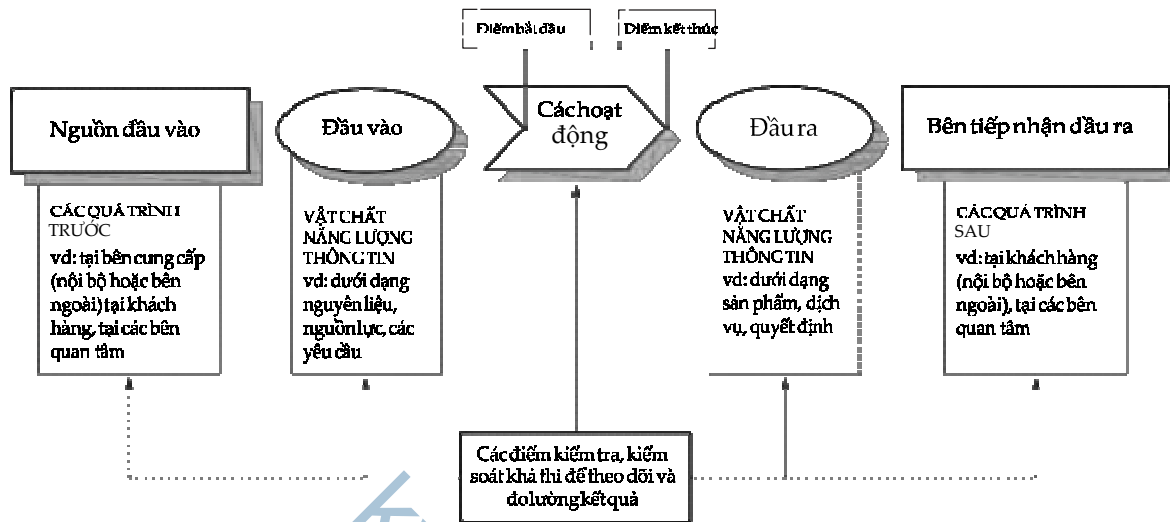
Điểm bắt đầu

Điểm kết thúc

Nguồn đầu vào

Đầu vào

Các hoạt động

Đầu ra

Bên tiếp nhận đầu ra

CÁC QUÁ TRÌNH TRƯỚC
vd: tại bên cung cấp (nội bộ hoặc bên ngoài) tại khách hàng, tại các bên quan tâm

VẬT CHẤT
NĂNG LƯỢNG
THÔNG TIN
vd: dưới dạng nguyên liệu, nguồn lực, các yêu cầu

VẬT CHẤT
NĂNG LƯỢNG
THÔNG TIN
vd: dưới dạng sản phẩm, dịch vụ, quyết định

CÁC QUÁ TRÌNH SAU
vd: tại khách hàng (nội bộ hoặc bên ngoài), tại các bên quan tâm

Các điểm kiểm tra, kiểm soát khả thi để theo dõi và đo lường kết quả